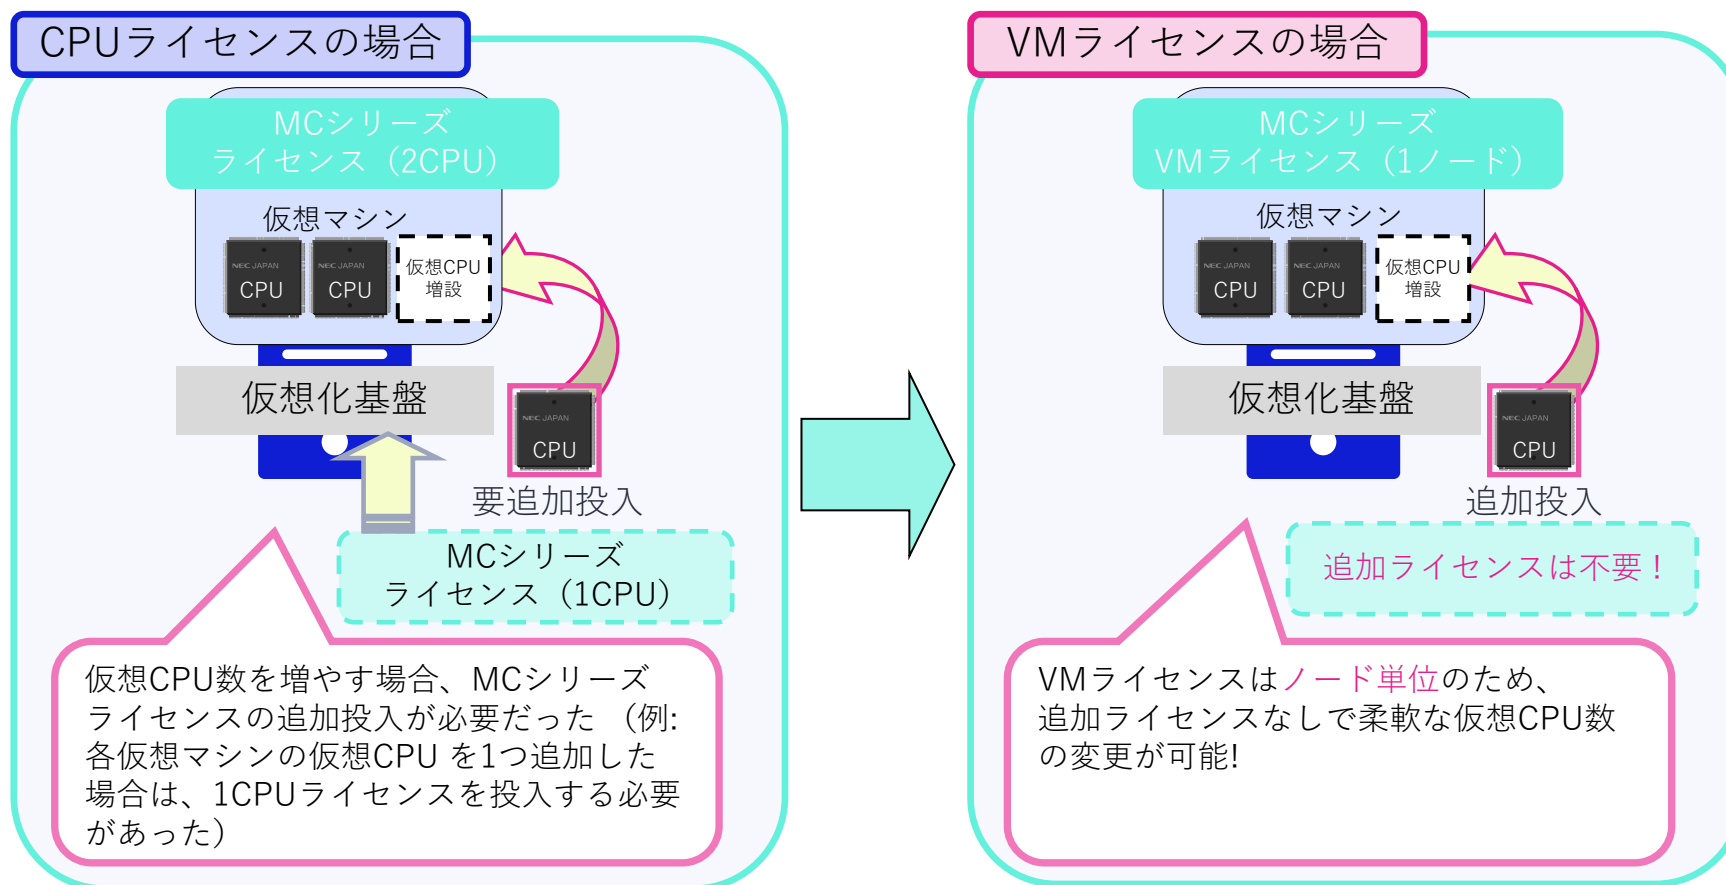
CPUライセンスの場合

MCシリーズ
ライセンス（2CPU）

仮想マシン

NEC JAPAN
CPU

NEC JAPAN
CPU

仮想CPU
増設

仮想化基盤

NEC JAPAN
CPU

要追加投入

MCシリーズ
ライセンス（1CPU）

仮想CPU数を増やす場合、MCシリーズライセンスの追加投入が必要だった（例: 各仮想マシンの仮想CPU を1つ追加した場合は、1CPUライセンスを投入する必要があった）

VMライセンスの場合

MCシリーズ
VMライセンス（1ノード）

仮想マシン

NEC JAPAN
CPU

NEC JAPAN
CPU

仮想CPU
増設

仮想化基盤

NEC JAPAN
CPU

追加投入

追加ライセンスは不要！

VMライセンスはノード単位のため、追加ライセンスなしで柔軟な仮想CPU数の変更が可能!